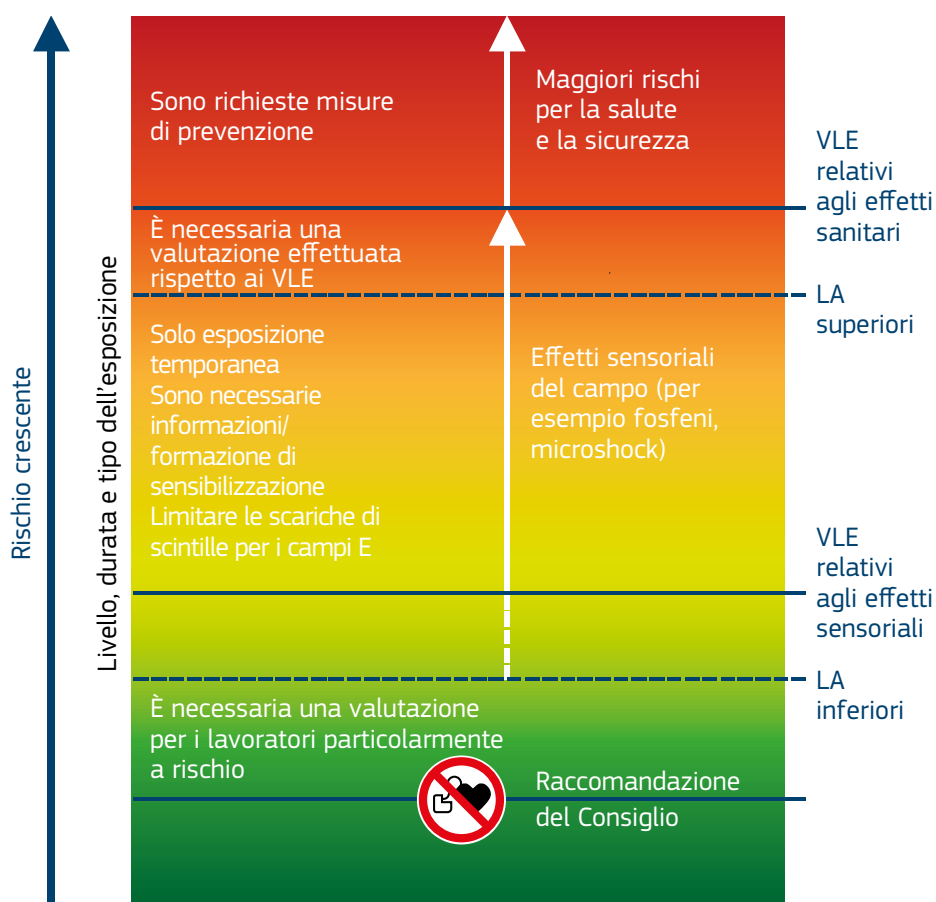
Rischio crescente

Livello, durata e tipo dell'esposizione

Sono richieste misure di prevenzione

Maggiori rischi per la salute e la sicurezza

VLE relativi agli effetti sanitari

È necessaria una valutazione effettuata rispetto ai VLE

LA superiori

Solo esposizione temporanea
Sono necessarie informazioni/ formazione di sensibilizzazione
Limitare le scariche di scintille per i campi E

Effetti sensoriali del campo (per esempio fosfeni, microshock)

VLE relativi agli effetti sensoriali

LA inferiori

È necessaria una valutazione per i lavoratori particolarmente a rischio

Raccomandazione del Consiglio